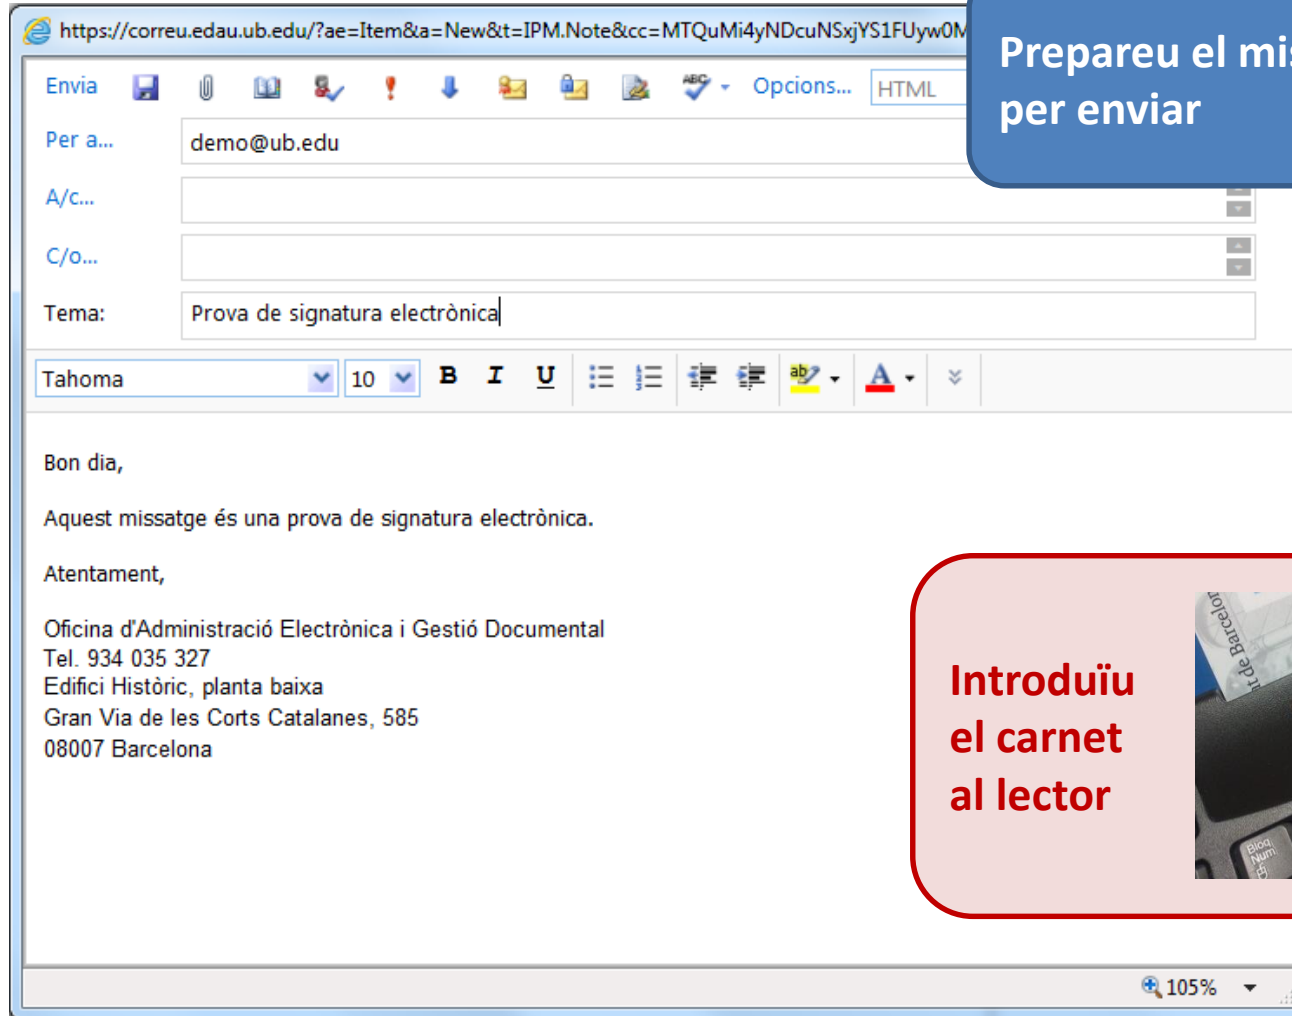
https://correu.edau.ub.edu/?ae=Item&a=New&t=IPM.Note&cc=MTQuMi4yNDcuNSxjYS1FUyw0M

Prepareu el mi
per enviar

Envia Opcions... HTML

Per a... demo@ub.edu

A/c...

C/o...

Tema: Prova de signatura electrònica

Tahoma 10 B I U

Bon dia,

Aquest missatge és una prova de signatura electrònica.

Atentament,

Oficina d'Administració Electrònica i Gestió Documental
Tel. 934 035 327
Edifici Històric, planta baixa
Gran Via de les Corts Catalanes, 585
08007 Barcelona

Introduïu
el carnet
al lector

t de Barcelon

Bloq Num

105%